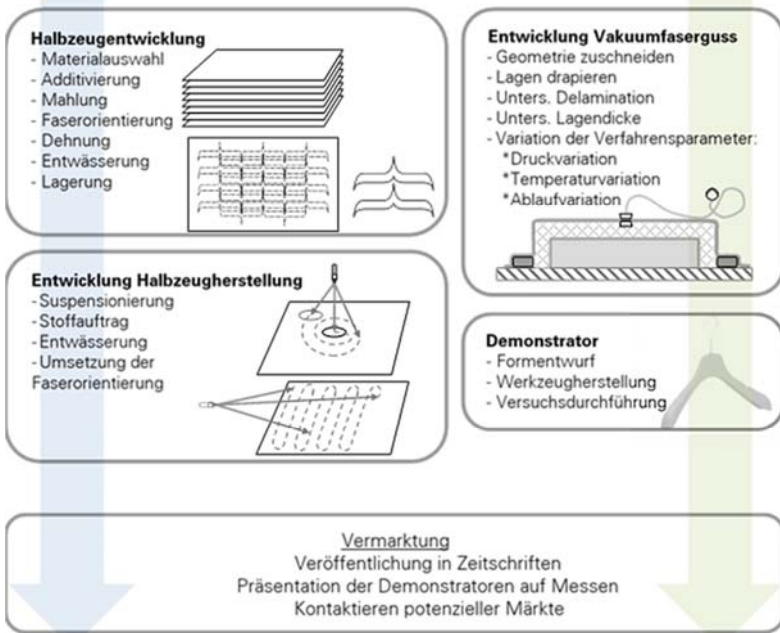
**Halbzeugentwicklung**
- Materialauswahl
- Additivierung
- Mahlung
- Faserorientierung
- Dehnung
- Entwässerung
- Lagerung

**Entwicklung Vakuumfaserguss**
- Geometrie zuschneiden
- Lagen drapieren
- Unters. Delamination
- Unters. Lagendicke
- Variation der Verfahrensparameter:
*Druckvariation
*Temperaturvariation
*Ablaufvariation

**Entwicklung Halbzeugherstellung**
- Suspensionierung
- Stoffauftrag
- Entwässerung
- Umsetzung der Faserorientierung

**Demonstrator**
- Formentwurf
- Werkzeugherstellung
- Versuchsdurchführung

Vermarktung
Veröffentlichung in Zeitschriften
Präsentation der Demonstratoren auf Messen
Kontaktieren potenzieller Märkte